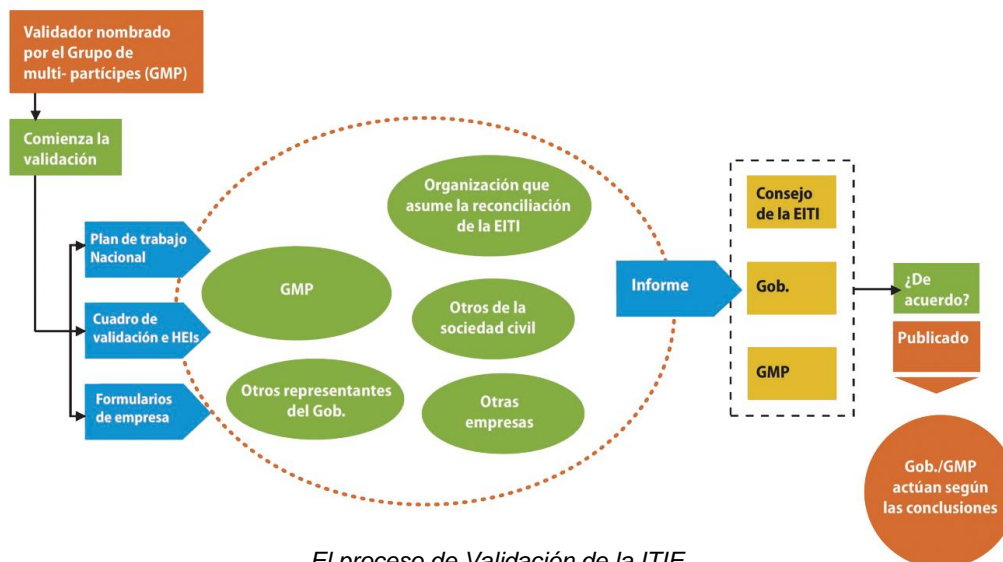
Validador nombrado por el Grupo de multi- partícipes (GMP)

Comienza la validación

Plan de trabajo Nacional

Cuadro de validación e HEIs

Formularios de empresa

GMP

Organización que asume la reconciliación de la EITI

Otros de la sociedad civil

Otros representantes del Gob.

Otras empresas

Informe

Consejo de la EITI

Gob.

GMP

¿De acuerdo?

Publicado

Gob./GMP actúan según las conclusiones

El proceso de Validación de la ITIE